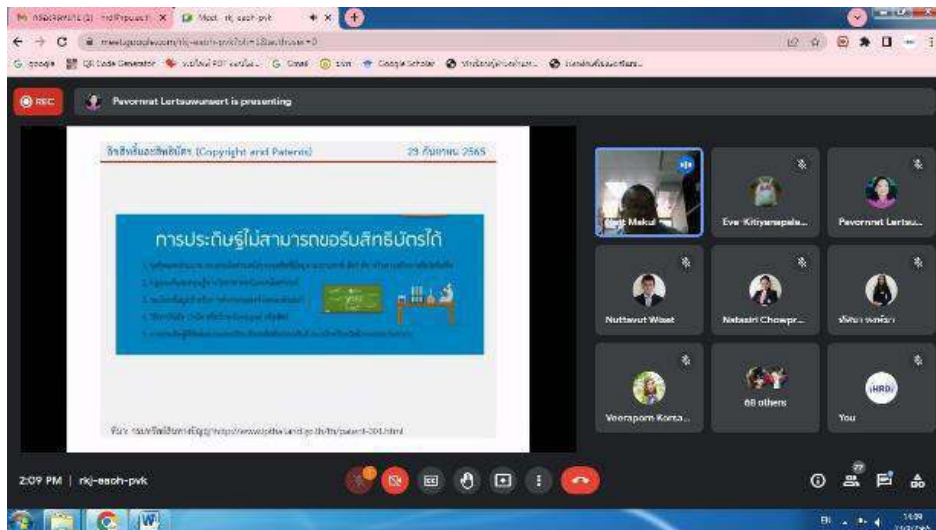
Meet - rkj-esoh-pvk

meet.google.com/rkj-esoh-pvk

Google QR Code Generator Gmail Google Scholar

REC Pavornrat Lertsuwunsert is presenting

ลิขสิทธิ์และสิทธิบัตร (Copyright and Patents) 29 กันยายน 2565

การประดิษฐ์ไม่สามารถขอรับสิทธิบัตรได้

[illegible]

Matt Makul Eve Kitiyanapela... Pavornrat Lertsu...

Nuttavut Wiset Natsasiri Chowpr... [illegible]

Veerapom Korta... 68 others You

HRD

27

2:09 PM | rkj-esoh-pvk

14:09